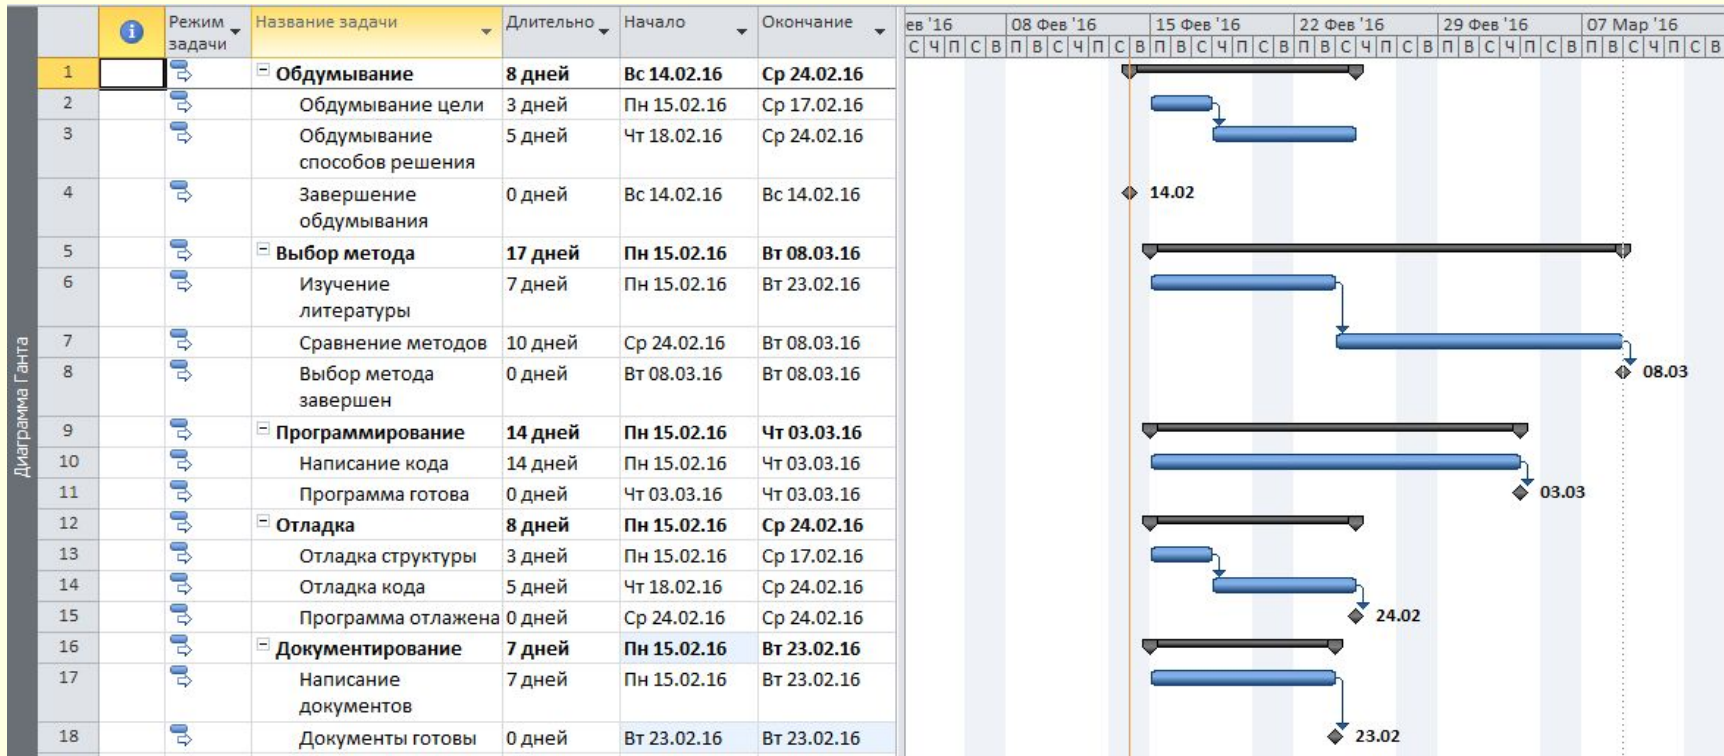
Диаграмма Ганта

|  | i | Режим задачи | Название задачи | Длительно | Начало | Окончание |
|---|---|---|---|---|---|---|
| 1 |  |  | Обдумывание | 8 дней | Вс 14.02.16 | Ср 24.02.16 |
| 2 |  |  | Обдумывание цели | 3 дней | Пн 15.02.16 | Ср 17.02.16 |
| 3 |  |  | Обдумывание способов решения | 5 дней | Чт 18.02.16 | Ср 24.02.16 |
| 4 |  |  | Завершение обдумывания | 0 дней | Вс 14.02.16 | Вс 14.02.16 |
| 5 |  |  | Выбор метода | 17 дней | Пн 15.02.16 | Вт 08.03.16 |
| 6 |  |  | Изучение литературы | 7 дней | Пн 15.02.16 | Вт 23.02.16 |
| 7 |  |  | Сравнение методов | 10 дней | Ср 24.02.16 | Вт 08.03.16 |
| 8 |  |  | Выбор метода завершен | 0 дней | Вт 08.03.16 | Вт 08.03.16 |
| 9 |  |  | Программирование | 14 дней | Пн 15.02.16 | Чт 03.03.16 |
| 10 |  |  | Написание кода | 14 дней | Пн 15.02.16 | Чт 03.03.16 |
| 11 |  |  | Программа готова | 0 дней | Чт 03.03.16 | Чт 03.03.16 |
| 12 |  |  | Отладка | 8 дней | Пн 15.02.16 | Ср 24.02.16 |
| 13 |  |  | Отладка структуры | 3 дней | Пн 15.02.16 | Ср 17.02.16 |
| 14 |  |  | Отладка кода | 5 дней | Чт 18.02.16 | Ср 24.02.16 |
| 15 |  |  | Программа отлажена | 0 дней | Ср 24.02.16 | Ср 24.02.16 |
| 16 |  |  | Документирование | 7 дней | Пн 15.02.16 | Вт 23.02.16 |
| 17 |  |  | Написание документов | 7 дней | Пн 15.02.16 | Вт 23.02.16 |
| 18 |  |  | Документы готовы | 0 дней | Вт 23.02.16 | Вт 23.02.16 |

ев '16 | 08 Фев '16 | 15 Фев '16 | 22 Фев '16 | 29 Фев '16 | 07 Мар '16
С Ч П С В П В С Ч П С В П В С Ч П С В П В С Ч П С В П В С Ч П С В П В С Ч П С В

14.02
08.03
03.03
24.02
23.02